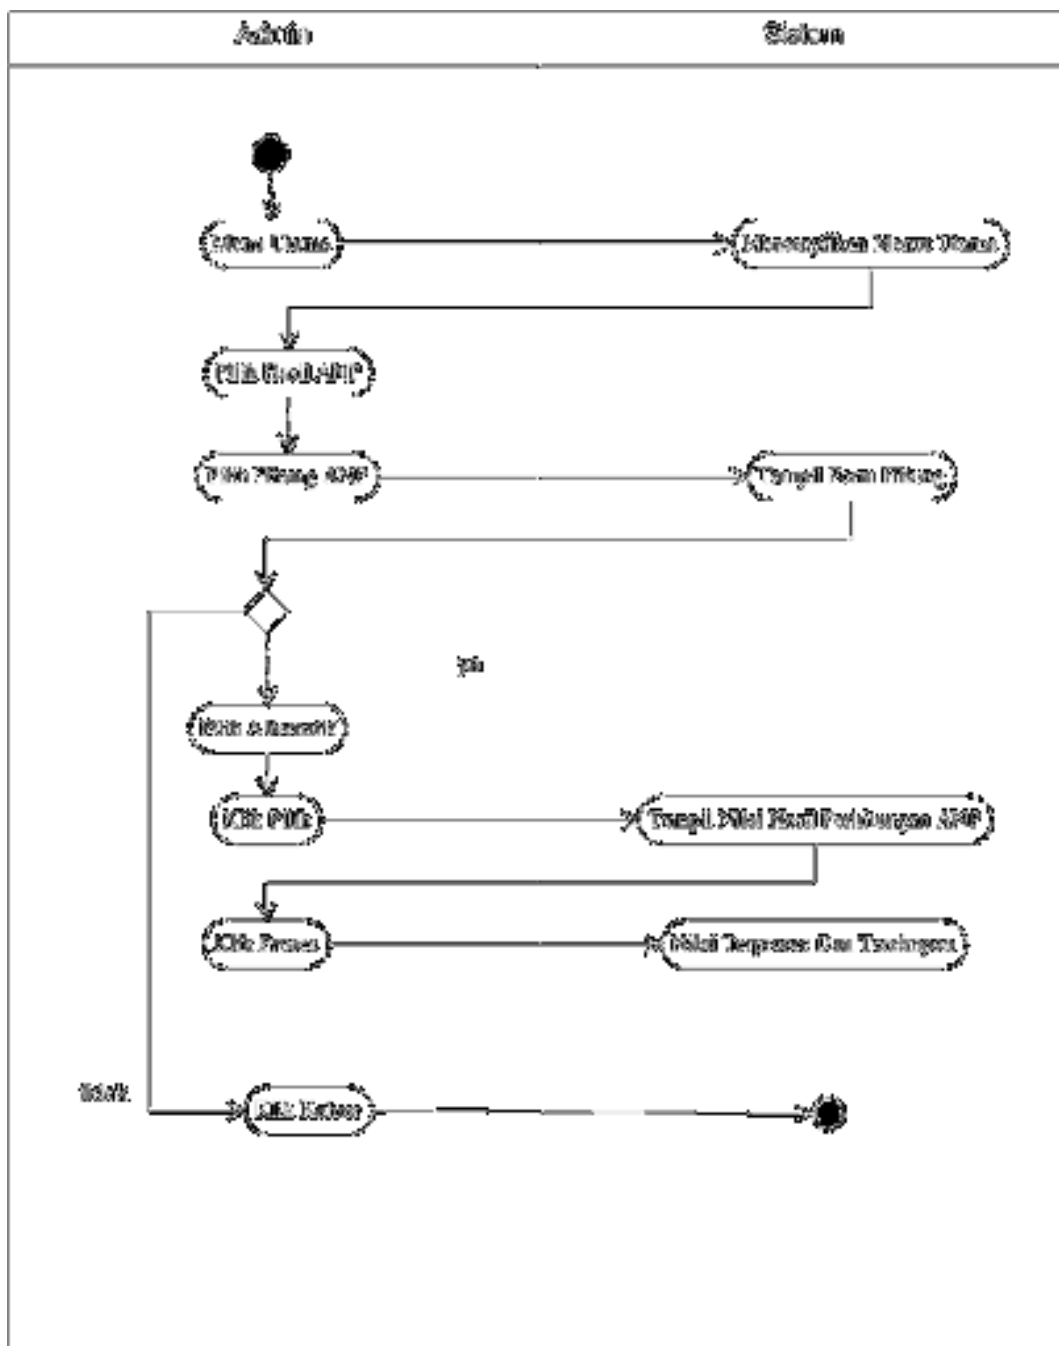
Admin

Sistem

Menu Utama

Menampilkan Menu Utama

Pilih Hasil AHP

Pilih Pilihan AHP

Tampil Form Pilihan

ya

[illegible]

Klik Pilih

Tampil Nilai Hasil Perhitungan AHP

Klik Proses

Nilai Tersimpan Dan Terhitung

tidak

Klik Keluar